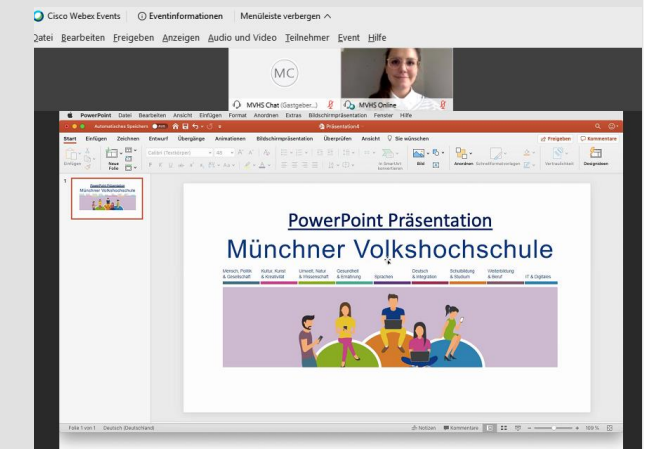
Cisco Webex Events | Eventinformationen | Menüleiste verbergen ^

Datei Bearbeiten Freigeben Anzeigen Audio und Video Teilnehmer Event Hilfe

MC

MVHS Chat (Gastgeber...) MVHS Online

PowerPoint Datei Bearbeiten Ansicht Einfügen Format Anordnen Extras Bildschirmpräsentation Fenster Hilfe

Automatisches Speichern Präsentation4

Start Einfügen Zeichnen Entwurf Übergänge Animationen Bildschirmpräsentation Überprüfen Ansicht Sie wünschen Freigeben Kommentare

Einfügen Neue Folie Calibri (Textkörper) Bild Anordnen Schnellformatvorlagen Vertraulichkeit Designideen

1

PowerPoint Präsentation

Münchner Volkshochschule

Mensch, Politik & Gesellschaft | Kultur, Kunst & Kreativität | Umwelt, Natur & Wissenschaft | Gesundheit & Ernährung | Sprachen | Deutsch & Integration | Schulbildung & Studium | Weiterbildung & Beruf | IT & Digitales

Folie 1 von 1 Deutsch (Deutschland) Notizen Kommentare 109 %